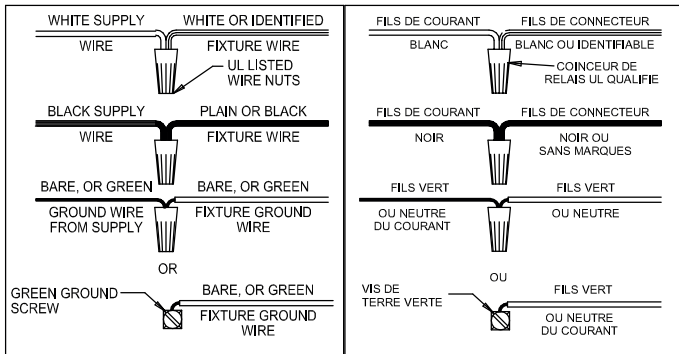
WHITE SUPPLY WIRE

WHITE OR IDENTIFIED FIXTURE WIRE

UL LISTED WIRE NUTS

BLACK SUPPLY WIRE

PLAIN OR BLACK FIXTURE WIRE

BARE, OR GREEN GROUND WIRE FROM SUPPLY

BARE, OR GREEN FIXTURE GROUND WIRE

OR

GREEN GROUND SCREW

BARE, OR GREEN FIXTURE GROUND WIRE

FILS DE COURANT BLANC

FILS DE CONNECTEUR BLANC OU IDENTIFIABLE

COINCEUR DE RELAIS UL QUALIFIE

FILS DE COURANT NOIR

FILS DE CONNECTEUR NOIR OU SANS MARQUES

FILS VERT OU NEUTRE DU COURANT

FILS VERT OU NEUTRE

OU

VIS DE TERRE VERTE

FILS VERT OU NEUTRE DU COURANT